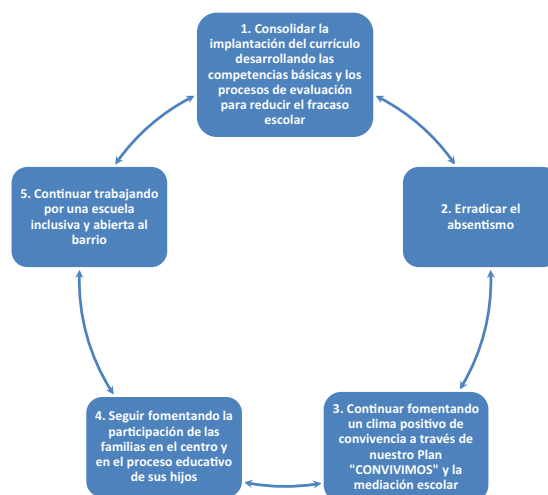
1. Consolidar la implantación del currículo desarrollando las competencias básicas y los procesos de evaluación para reducir el fracaso escolar

2. Erradicar el absentismo

3. Continuar fomentando un clima positivo de convivencia a través de nuestro Plan "CONVIVIMOS" y la mediación escolar

4. Seguir fomentando la participación de las familias en el centro y en el proceso educativo de sus hijos

5. Continuar trabajando por una escuela inclusiva y abierta al barrio